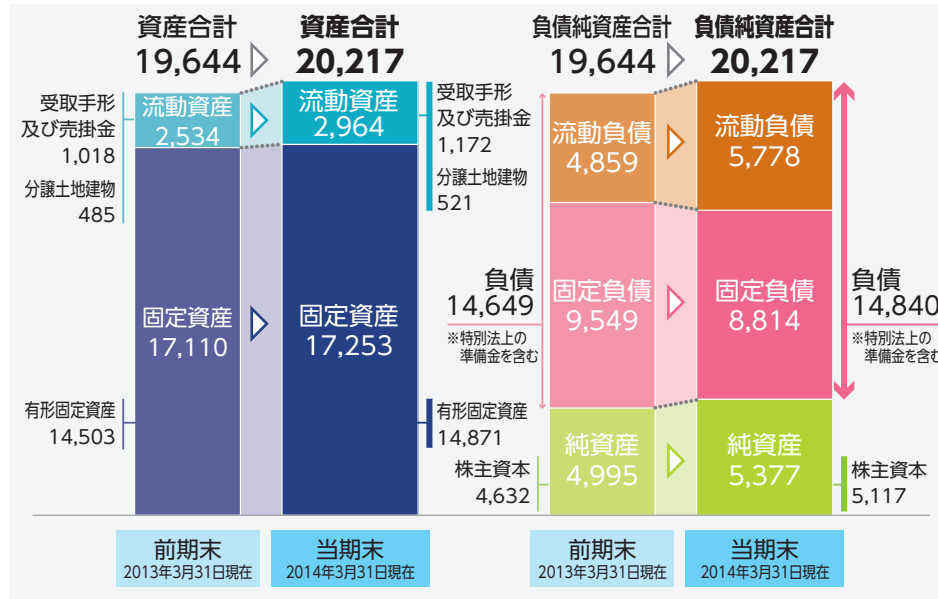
資産合計
19,644

資産合計
20,217

受取手形
及び売掛金
1,018

分譲土地建物
485

流動資産
2,534

固定資産
17,110

有形固定資産
14,503

流動資産
2,964

固定資産
17,253

受取手形
及び売掛金
1,172

分譲土地建物
521

有形固定資産
14,871

前期末
2013年3月31日現在

当期末
2014年3月31日現在

負債純資産合計
19,644

負債純資産合計
20,217

負債
14,649
※特別法上の
準備金を含む

流動負債
4,859

固定負債
9,549

純資産
4,995

株主資本
4,632

流動負債
5,778

固定負債
8,814

純資産
5,377

負債
14,840
※特別法上の
準備金を含む

株主資本
5,117

前期末
2013年3月31日現在

当期末
2014年3月31日現在